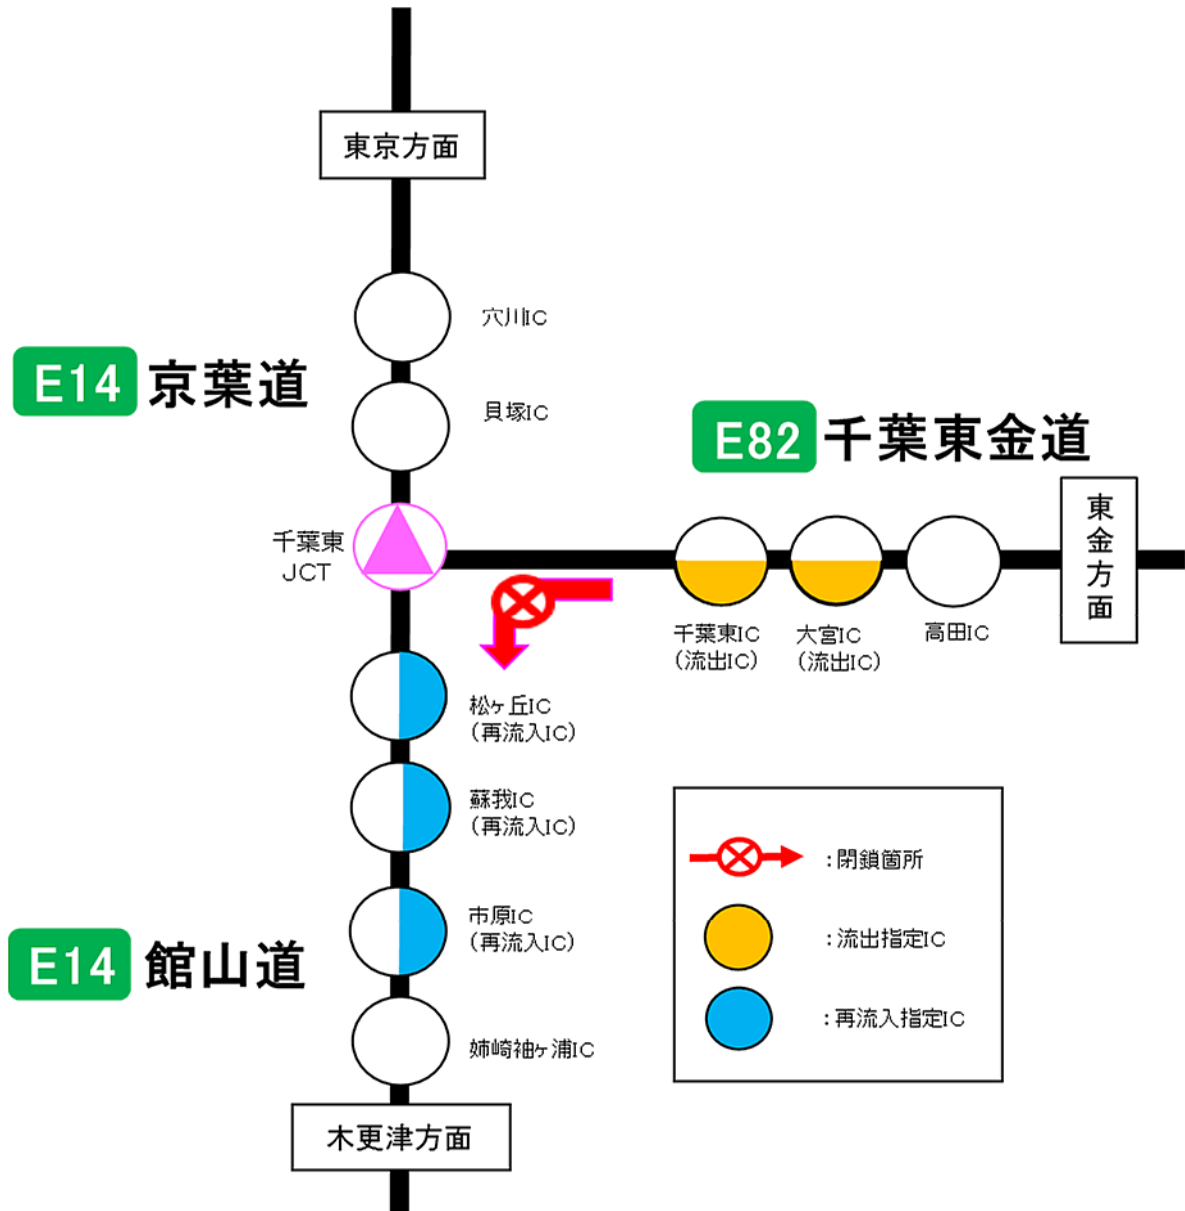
東京方面

穴川IC

E14 京葉道

貝塚IC

E82 千葉東金道

千葉東 JCT

東金方面

千葉東IC （流出IC）

大宮IC （流出IC）

高田IC

松ヶ丘IC （再流入IC）

蘇我IC （再流入IC）

：閉鎖箇所

市原IC （再流入IC）

：流出指定IC

E14 館山道

：再流入指定IC

姉崎袖ヶ浦IC

木更津方面